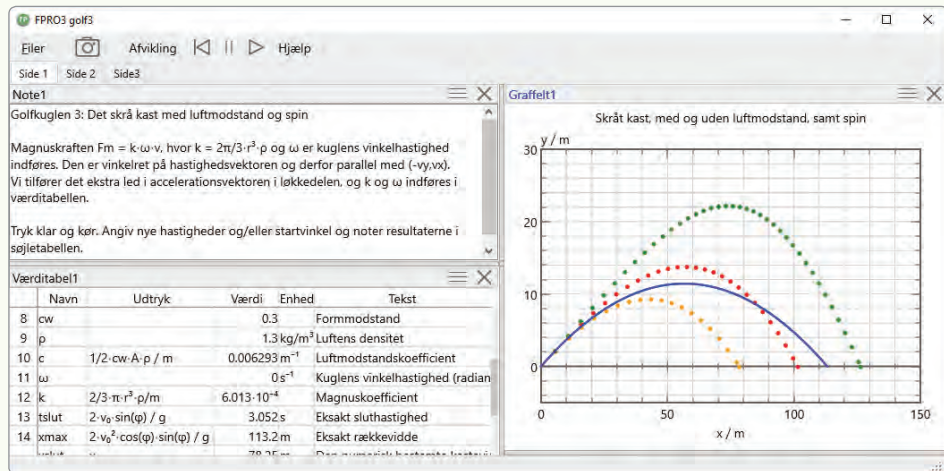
FPRO3 golf3

Filer Afvikling Hjælp

Side 1 Side 2 Side3

Note1

Golfkuglen 3: Det skrå kast med luftmodstand og spin

Magnuskraften Fm = k·ω·v, hvor k = 2π/3·r³·ρ og ω er kuglens vinkelhastighed indføres. Den er vinkelret på hastighedsvektoren og derfor parallel med (-vy,vx). Vi tilfører det ekstra led i accelerationsvektoren i løkkedelen, og k og ω indføres i værditabellen.

Tryk klar og kør. Angiv nye hastigheder og/eller startvinkel og noter resultaterne i søjletabellen.

Værditabel1

| | Navn | Udtryk | Værdi | Enhed | Tekst |
|---|---|---|---|---|---|
| 8 | cw | | 0.3 | | Formmodstand |
| 9 | ρ | | 1.3 | kg/m³ | Luftens densitet |
| 10 | c | 1/2·cw·A·ρ / m | 0.006293 | m⁻¹ | Luftmodstandskoefficient |
| 11 | ω | | 0 | s⁻¹ | Kuglens vinkelhastighed (radian |
| 12 | k | 2/3·π·r³·ρ/m | 6.013·10⁻⁴ | | Magnuskoefficient |
| 13 | tslut | 2·v₀·sin(φ) / g | 3.052 | s | Eksakt sluthastighed |
| 14 | xmax | 2·v₀²·cos(φ)·sin(φ) / g | 113.2 | m | Eksakt rækkevidde |
| | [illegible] | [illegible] | 78.25 | m | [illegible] |

Graffelt1

Skråt kast, med og uden luftmodstand, samt spin

y / m

30

20

10

0

0 50 100 150

x / m